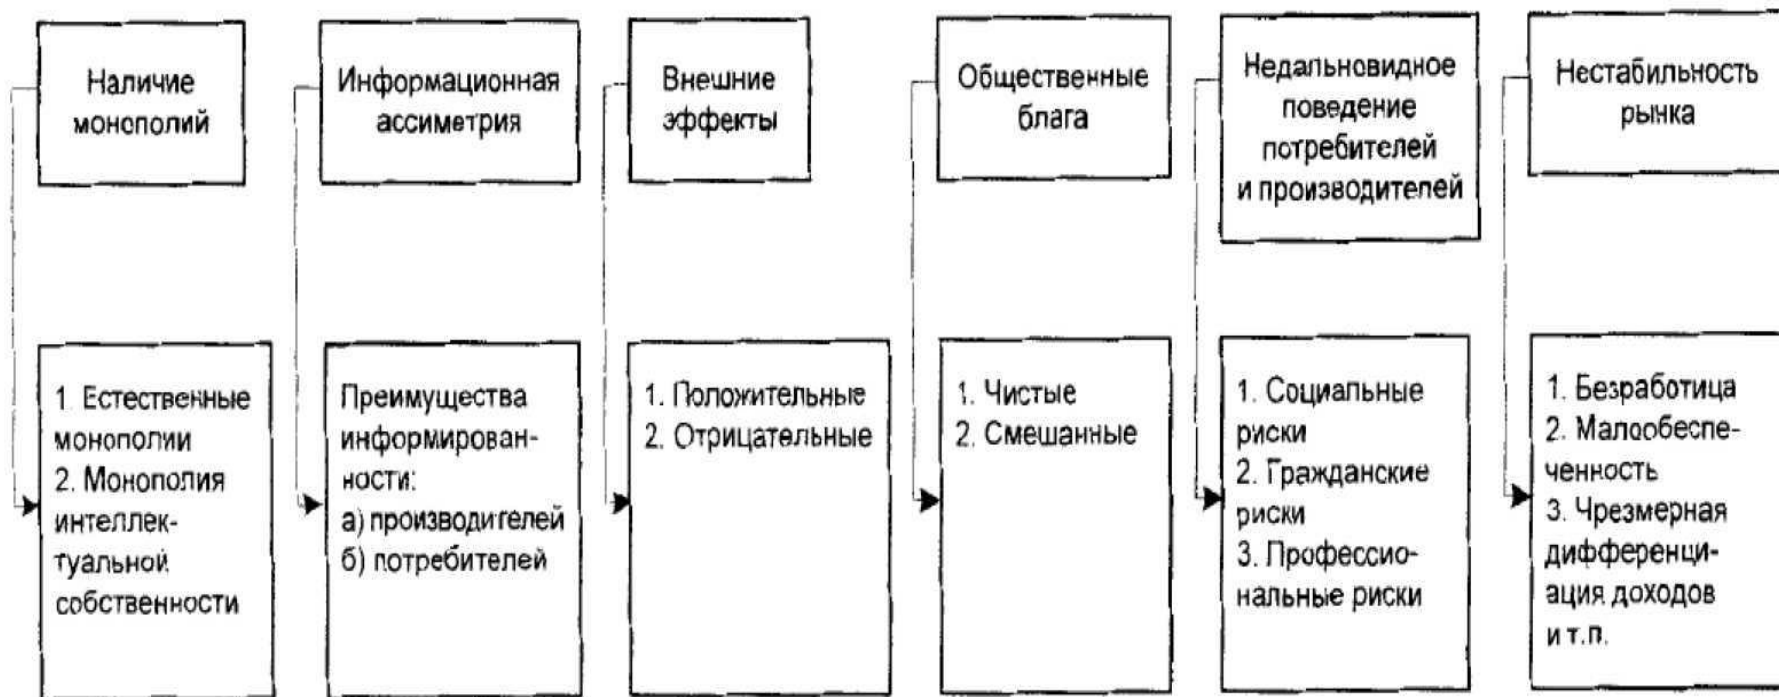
Наличие монополий

1. Естественные монополии
2. Монополия интеллектуальной собственности

Информационная ассиметрия

Преимущества информированности:
а) производителей
б) потребителей

Внешние эффекты

1. Положительные
2. Отрицательные

Общественные блага

1. Чистые
2. Смешанные

Недальновидное поведение потребителей и производителей

1. Социальные риски
2. Гражданские риски
3. Профессиональные риски

Нестабильность рынка

1. Безработица
2. Малообеспеченность
3. Чрезмерная дифференциация доходов и т.п.